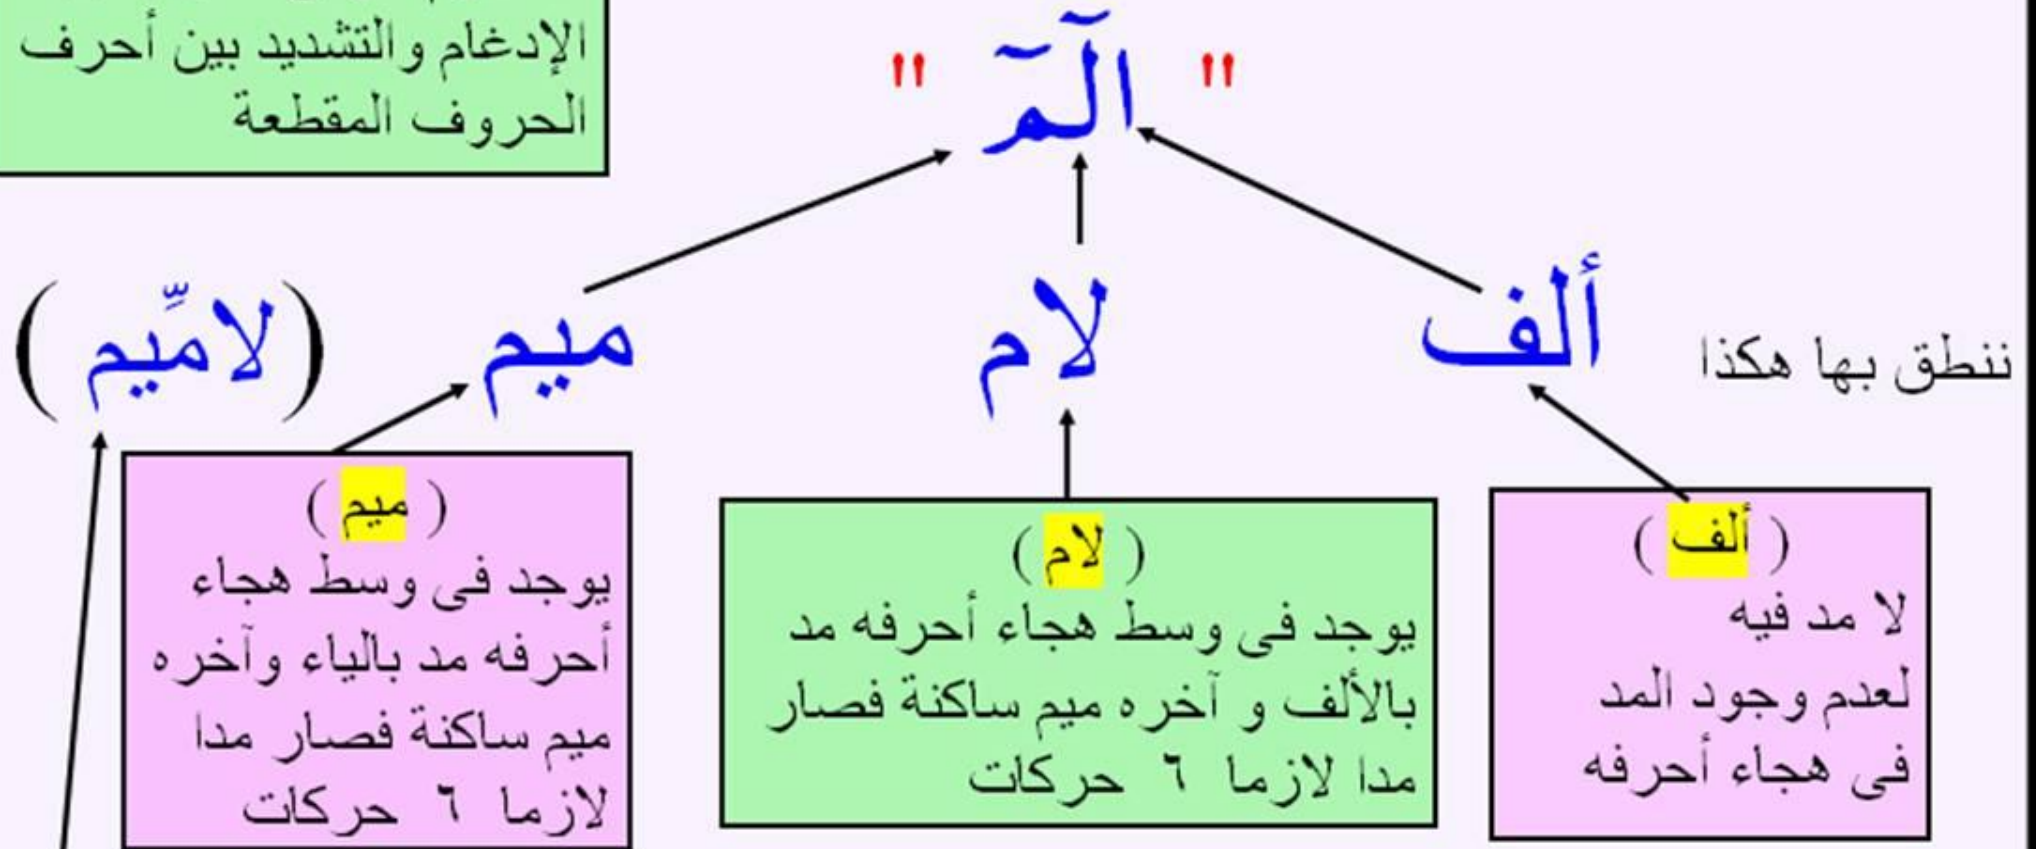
الإدغام والتشديد بين أحرف الحروف المقطعة

" الٓمٓ "

ننطق بها هكذا

ألف

لام

ميم

( لامِّيم )

( ألف )
لا مد فيه
لعدم وجود المد
فى هجاء أحرفه

( لام )
يوجد فى وسط هجاء أحرفه مد بالألف و آخره ميم ساكنة فصار مدا لازما ٦ حركات

( ميم )
يوجد فى وسط هجاء أحرفه مد بالياء وآخره ميم ساكنة فصار مدا لازما ٦ حركات